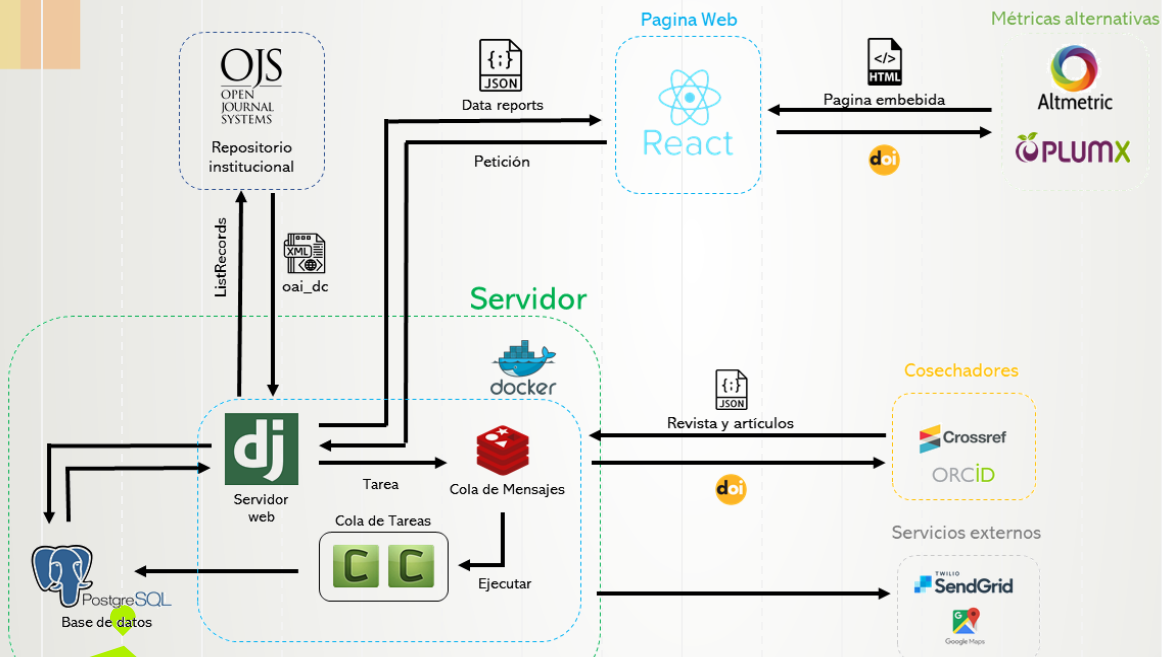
Pagina Web

Métricas alternativas

OJS
OPEN JOURNAL SYSTEMS
Repositorio institucional

{;}
JSON
Data reports

Petición

React

</>
HTML
Pagina embebida

doi

Altmetric

PLUMX

ListRecords

XML
oai_dc

Servidor

docker

{;}
JSON
Revista y artículos

Cosechadores

Crossref

ORCID

doi

dj
Servidor web

Tarea

Cola de Mensajes

Cola de Tareas

Ejecutar

Servicios externos

TWILIO
SendGrid

Google Maps

PostgreSQL
Base de datos